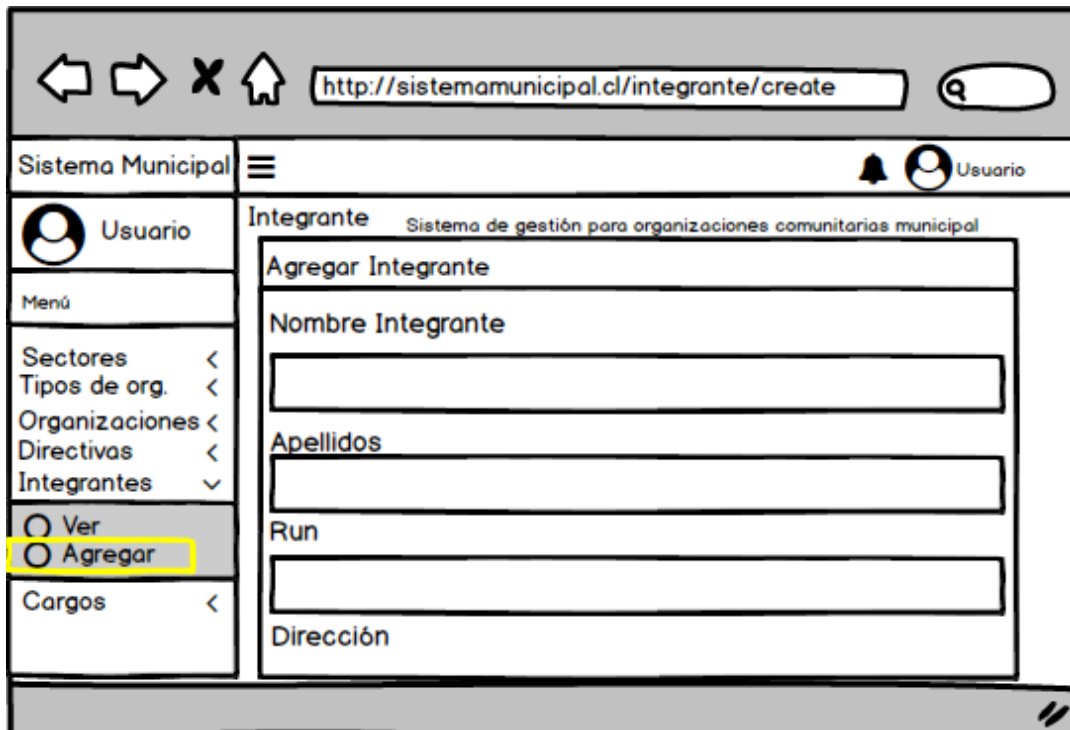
http://sistemamunicipal.cl/integrante/create

Sistema Municipal

Usuario

Usuario

Menú

Sectores
Tipos de org.
Organizaciones
Directivas
Integrantes
Ver
Agregar
Cargos

Integrante Sistema de gestión para organizaciones comunitarias municipal

Agregar Integrante

Nombre Integrante

Apellidos

Run

Dirección